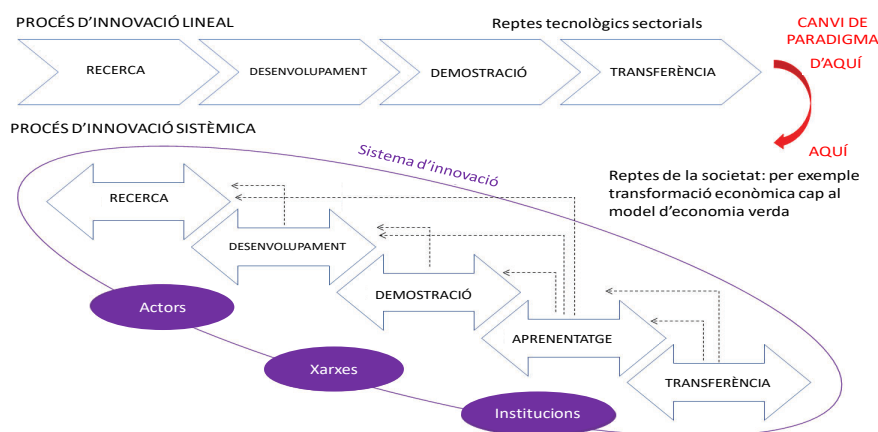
PROCÉS D'INNOVACIÓ LINEAL

Reptes tecnològics sectorials

CANVI DE PARADIGMA

RECERCA

DESENVOLUPAMENT

DEMOSTRACIÓ

TRANSFERÈNCIA

D'AQUÍ

PROCÉS D'INNOVACIÓ SISTÈMICA

AQUÍ

Sistema d'innovació

Reptes de la societat: per exemple transformació econòmica cap al model d'economia verda

RECERCA

DESENVOLUPAMENT

DEMOSTRACIÓ

APRENENTATGE

TRANSFERÈNCIA

Actors

Xarxes

Institucions